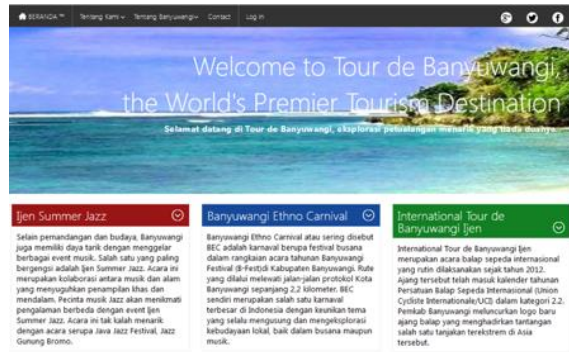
BERANDA Tentang Kami Tentang Banyuwangi Contact Log in

Welcome to Tour de Banyuwangi, the World's Premier Tourism Destination

Selamat datang di Tour de Banyuwangi, eksplorasi petualangan menarik yang tiada duanya.

Ijen Summer Jazz

Selain pemandangan dan budaya, Banyuwangi juga memiliki daya tarik dengan menggelar berbagai event musik. Salah satu yang paling bergengsi adalah Ijen Summer Jazz. Acara ini merupakan kolaborasi antara musik dan alam yang menyuguhkan penampilan khas dan mendalam. Pecinta musik Jazz akan menikmati pengalaman berbeda dengan event Ijen Summer Jazz. Acara ini tak kalah menarik dengan acara serupa Java Jazz Festival, Jazz Gunung Bromo.

Banyuwangi Ethno Carnival

Banyuwangi Ethno Carnival atau sering disebut BEC adalah karnaval berupa festival busana dalam rangkaian acara tahunan Banyuwangi Festival (B-Fest)di Kabupaten Banyuwangi. Rute yang dilalui melewati jalan-jalan protokol Kota Banyuwangi sepanjang 2,2 kilometer. BEC sendiri merupakan salah satu karnaval terbesar di Indonesia dengan keunikan tema yang selalu mengusung dan mengeksplorasi kebudayaan lokal, baik dalam busana maupun musik.

International Tour de Banyuwangi Ijen

International Tour de Banyuwangi Ijen merupakan acara balap sepeda internasional yang rutin dilaksanakan sejak tahun 2012. Ajang tersebut telah masuk kalender tahunan Persatuan Balap Sepeda Internasional (Union Cycliste Internationale/UCI) dalam kategori 2.2. Pemkab Banyuwangi meluncurkan logo baru ajang balap yang menghadirkan tantangan salah satu tanjakan terekstrem di Asia tersebut.